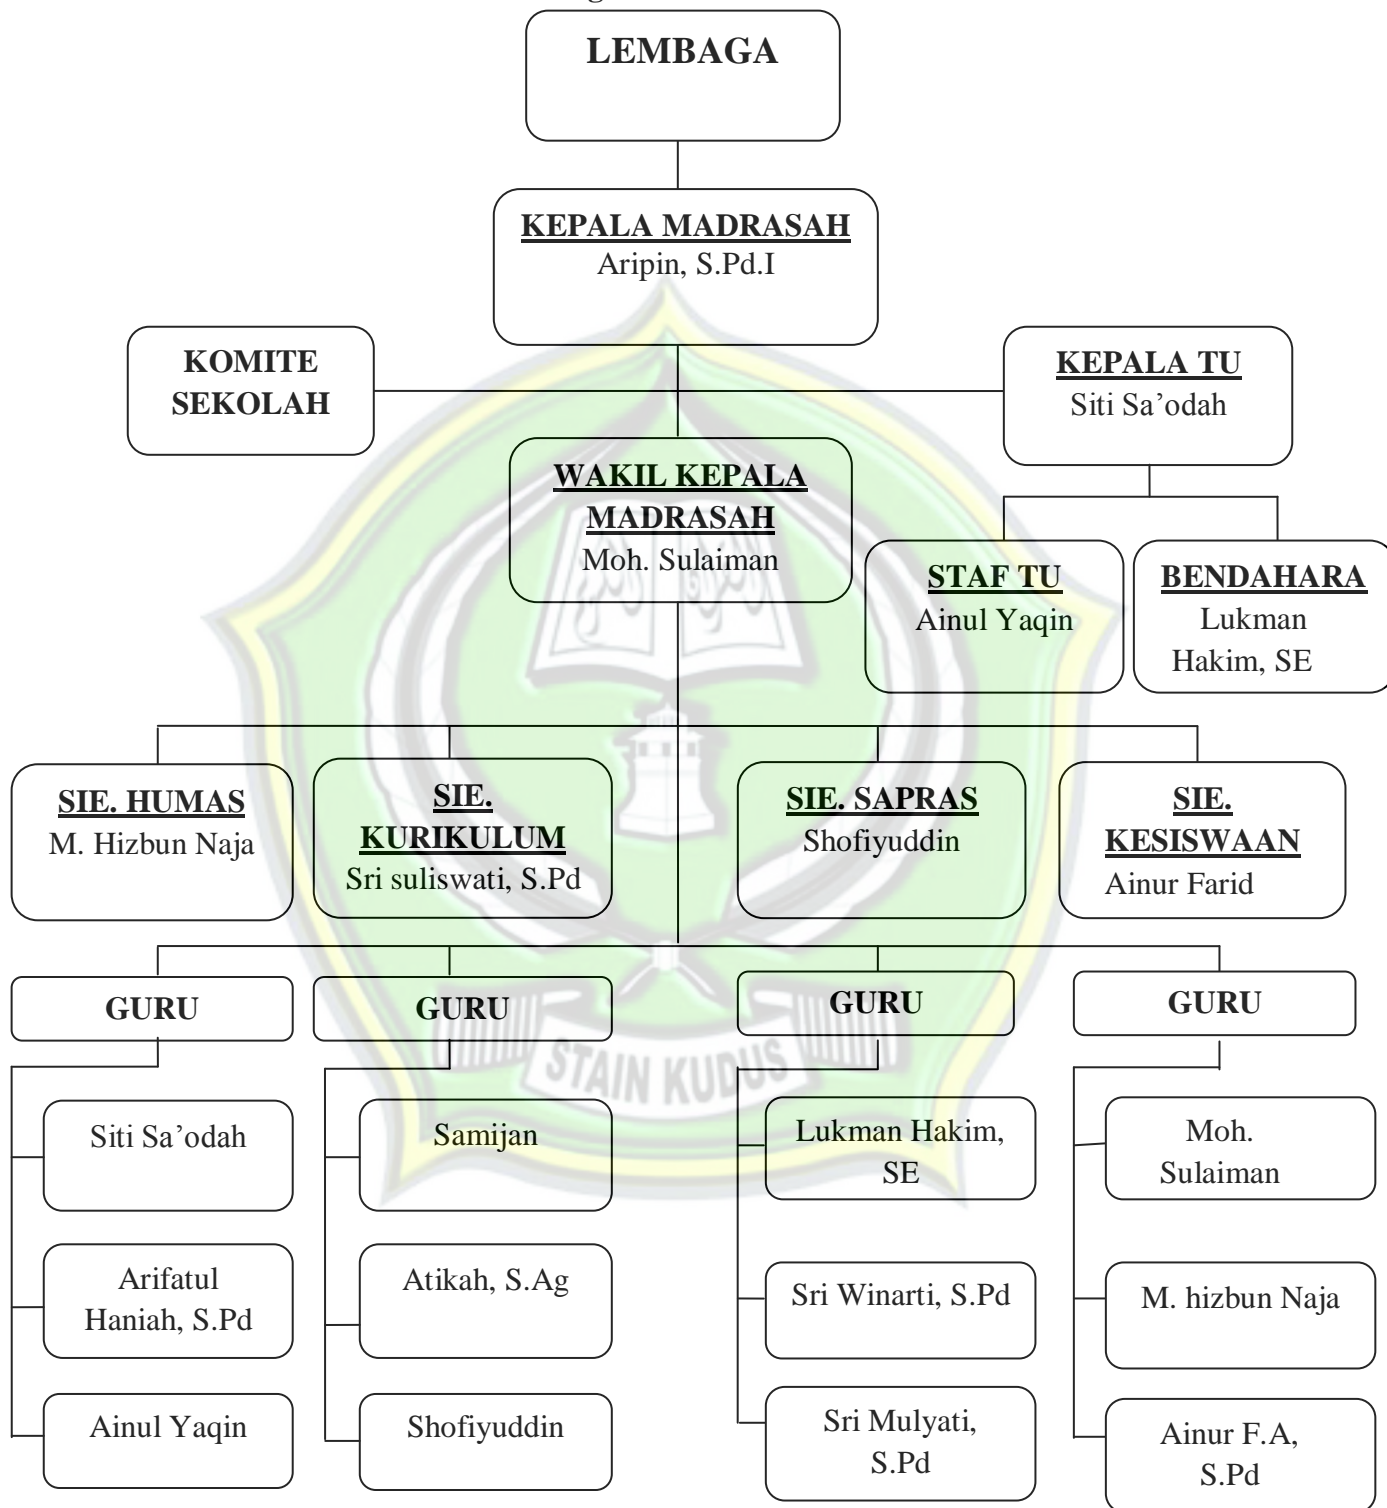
LEMBAGA

KEPALA MADRASAH
Aripin, S.Pd.I

KOMITE SEKOLAH

KEPALA TU
Siti Sa'odah

WAKIL KEPALA MADRASAH
Moh. Sulaiman

STAF TU
Ainul Yaqin

BENDAHARA
Lukman Hakim, SE

SIE. HUMAS
M. Hizbun Naja

SIE. KURIKULUM
Sri suliswati, S.Pd

SIE. SAPRAS
Shofiyuddin

SIE. KESISWAAN
Ainur Farid

GURU

Siti Sa'odah

Arifatul Haniah, S.Pd

Ainul Yaqin

GURU

Samijan

Atikah, S.Ag

Shofiyuddin

GURU

Lukman Hakim, SE

Sri Winarti, S.Pd

Sri Mulyati, S.Pd

GURU

Moh. Sulaiman

M. hizbun Naja

Ainur F.A, S.Pd

STAIN KUDUS